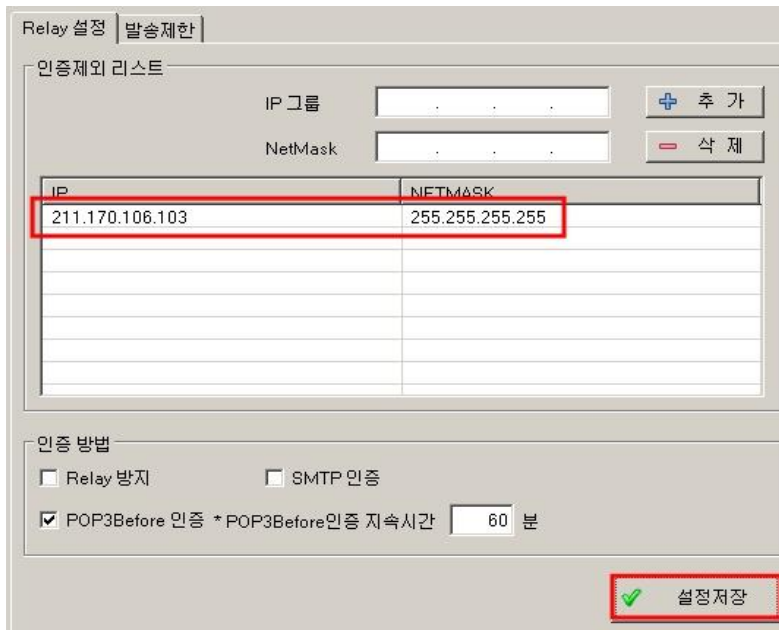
Relay 설정 | 발송제한

인증제외 리스트

IP 그룹 . . .
추 가

NetMask . . .
삭 제

| IP | NETMASK |
|---|---|
| 211.170.106.103 | 255.255.255.255 |

인증 방법

Relay 방지
SMTP 인증

POP3Before 인증 * POP3Before인증 지속시간 60 분

설정저장